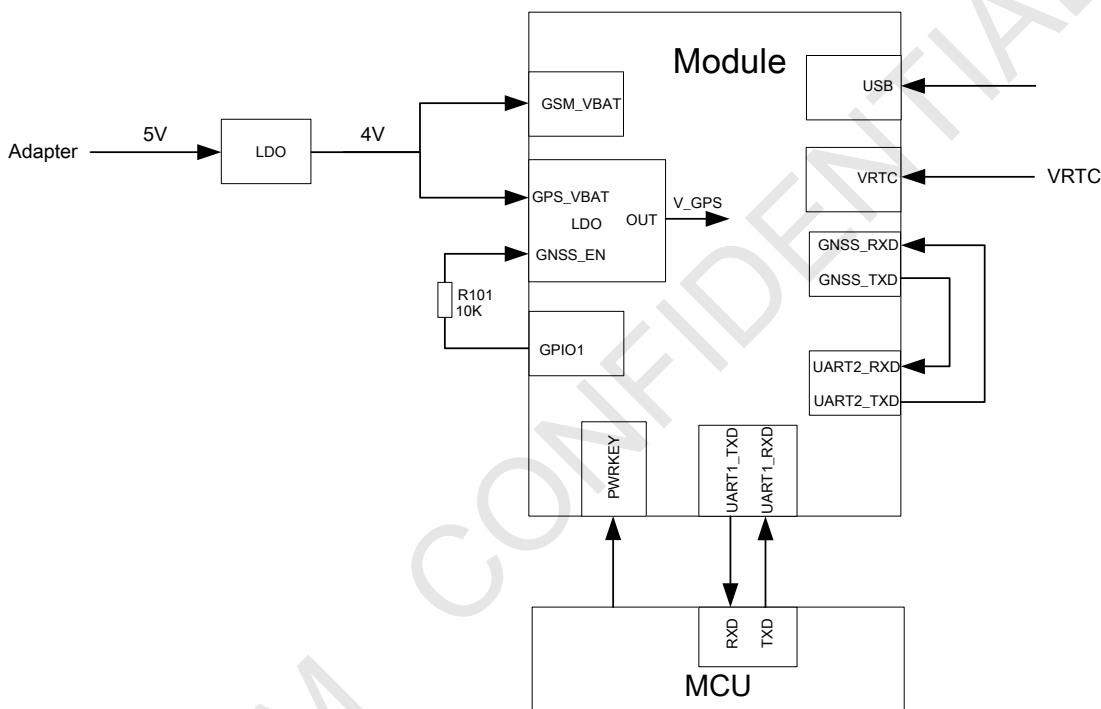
Module

Adapter

5V

LDO

4V

GSM_VBAT

USB

VRTC

VRTC

GPS_VBAT

LDO

OUT

V_GPS

GNSS_EN

GNSS_RXD

GNSS_TXD

R101
10K

GPIO1

UART2_RXD

UART2_TXD

PWRKEY

UART1_TXD

UART1_RXD

RXD

TXD

MCU

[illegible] CONFIDENTIAL